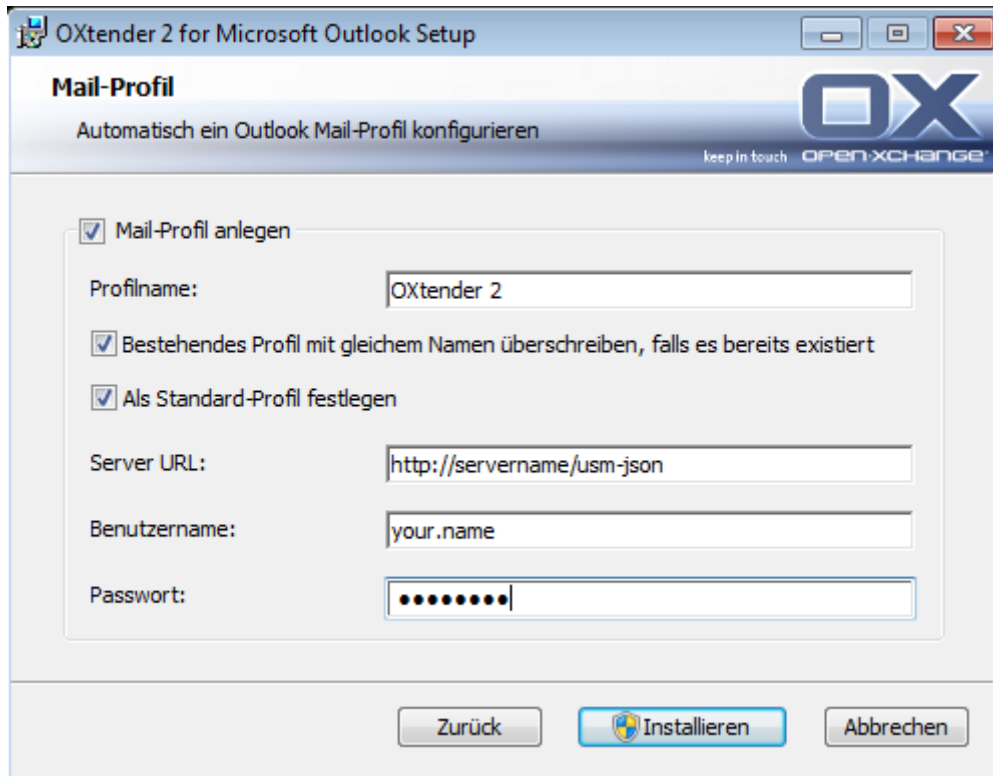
OXtender 2 for Microsoft Outlook Setup

Mail-Profil

Automatisch ein Outlook Mail-Profil konfigurieren

OX

keep in touch OPEN-XCHANGE

Mail-Profil anlegen

Profilname: OXtender 2

Bestehendes Profil mit gleichem Namen überschreiben, falls es bereits existiert

Als Standard-Profil festlegen

Server URL: http://servername/usm-json

Benutzername: your.name

Passwort: ••••••••

Zurück

Installieren

Abbrechen